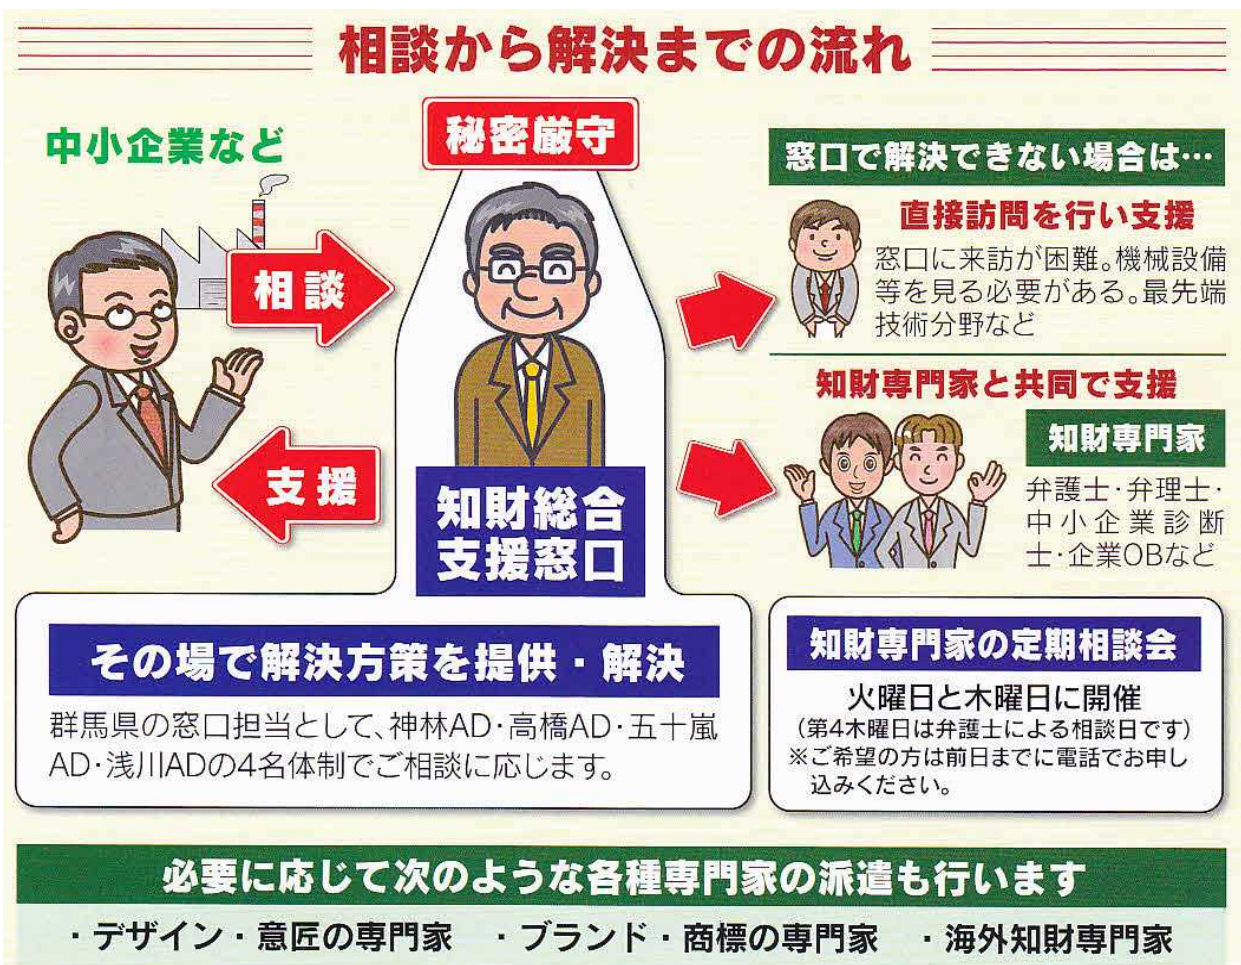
相談から解決までの流れ

中小企業など

相談

支援

秘密厳守

知財総合支援窓口

窓口で解決できない場合は…

直接訪問を行い支援

窓口に来訪が困難。機械設備等を見る必要がある。最先端技術分野など

知財専門家と共同で支援

知財専門家

弁護士・弁理士・中小企業診断士・企業OBなど

その場で解決方策を提供・解決

群馬県の窓口担当として、神林AD・高橋AD・五十嵐AD・浅川ADの4名体制でご相談に応じます。

知財専門家の定期相談会

火曜日と木曜日に開催
(第4木曜日は弁護士による相談日です)
※ご希望の方は前日までに電話でお申し込みください。

必要に応じて次のような各種専門家の派遣も行います

・デザイン・意匠の専門家　・ブランド・商標の専門家　・海外知財専門家